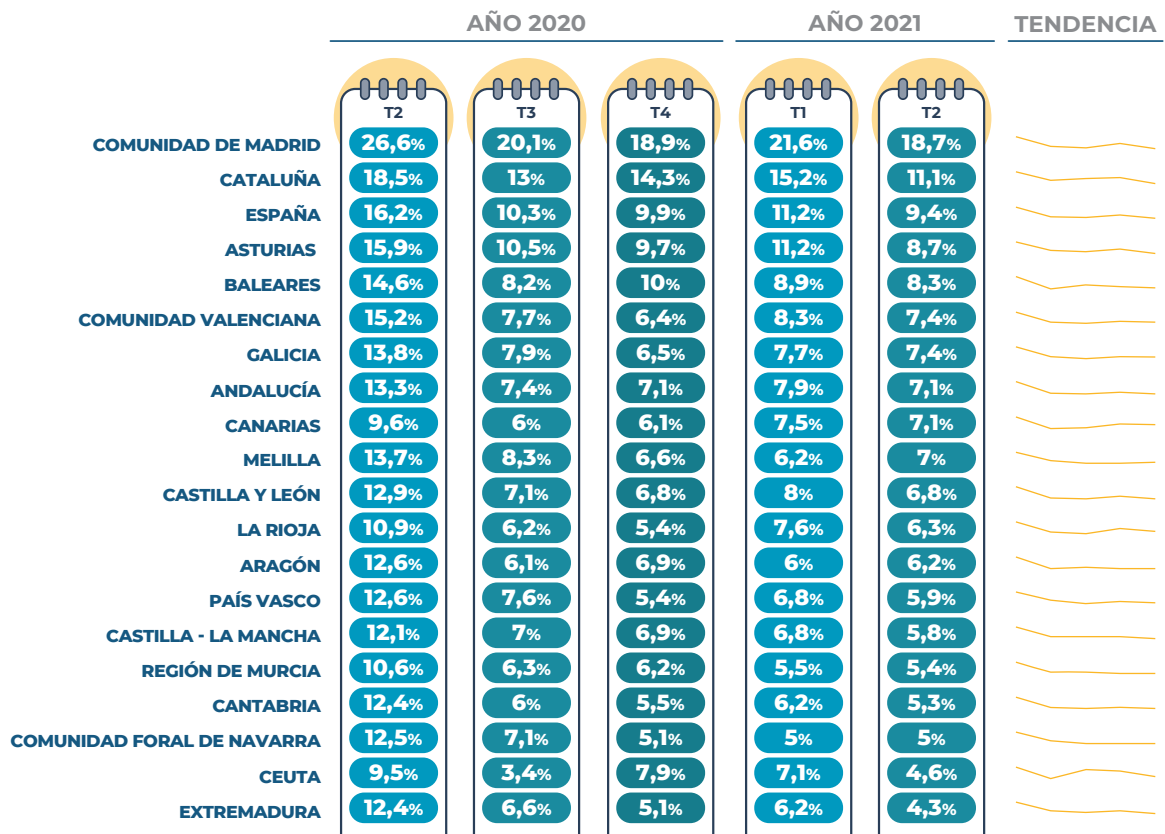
| | AÑO 2020 | | | AÑO 2021 | | TENDENCIA |
|---|---|---|---|---|---|---|
| | T2 | T3 | T4 | T1 | T2 | |
| COMUNIDAD DE MADRID | 26,6% | 20,1% | 18,9% | 21,6% | 18,7% | |
| CATALUÑA | 18,5% | 13% | 14,3% | 15,2% | 11,1% | |
| ESPAÑA | 16,2% | 10,3% | 9,9% | 11,2% | 9,4% | |
| ASTURIAS | 15,9% | 10,5% | 9,7% | 11,2% | 8,7% | |
| BALEARES | 14,6% | 8,2% | 10% | 8,9% | 8,3% | |
| COMUNIDAD VALENCIANA | 15,2% | 7,7% | 6,4% | 8,3% | 7,4% | |
| GALICIA | 13,8% | 7,9% | 6,5% | 7,7% | 7,4% | |
| ANDALUCÍA | 13,3% | 7,4% | 7,1% | 7,9% | 7,1% | |
| CANARIAS | 9,6% | 6% | 6,1% | 7,5% | 7,1% | |
| MELILLA | 13,7% | 8,3% | 6,6% | 6,2% | 7% | |
| CASTILLA Y LEÓN | 12,9% | 7,1% | 6,8% | 8% | 6,8% | |
| LA RIOJA | 10,9% | 6,2% | 5,4% | 7,6% | 6,3% | |
| ARAGÓN | 12,6% | 6,1% | 6,9% | 6% | 6,2% | |
| PAÍS VASCO | 12,6% | 7,6% | 5,4% | 6,8% | 5,9% | |
| CASTILLA - LA MANCHA | 12,1% | 7% | 6,9% | 6,8% | 5,8% | |
| REGIÓN DE MURCIA | 10,6% | 6,3% | 6,2% | 5,5% | 5,4% | |
| CANTABRIA | 12,4% | 6% | 5,5% | 6,2% | 5,3% | |
| COMUNIDAD FORAL DE NAVARRA | 12,5% | 7,1% | 5,1% | 5% | 5% | |
| CEUTA | 9,5% | 3,4% | 7,9% | 7,1% | 4,6% | |
| EXTREMADURA | 12,4% | 6,6% | 5,1% | 6,2% | 4,3% | |